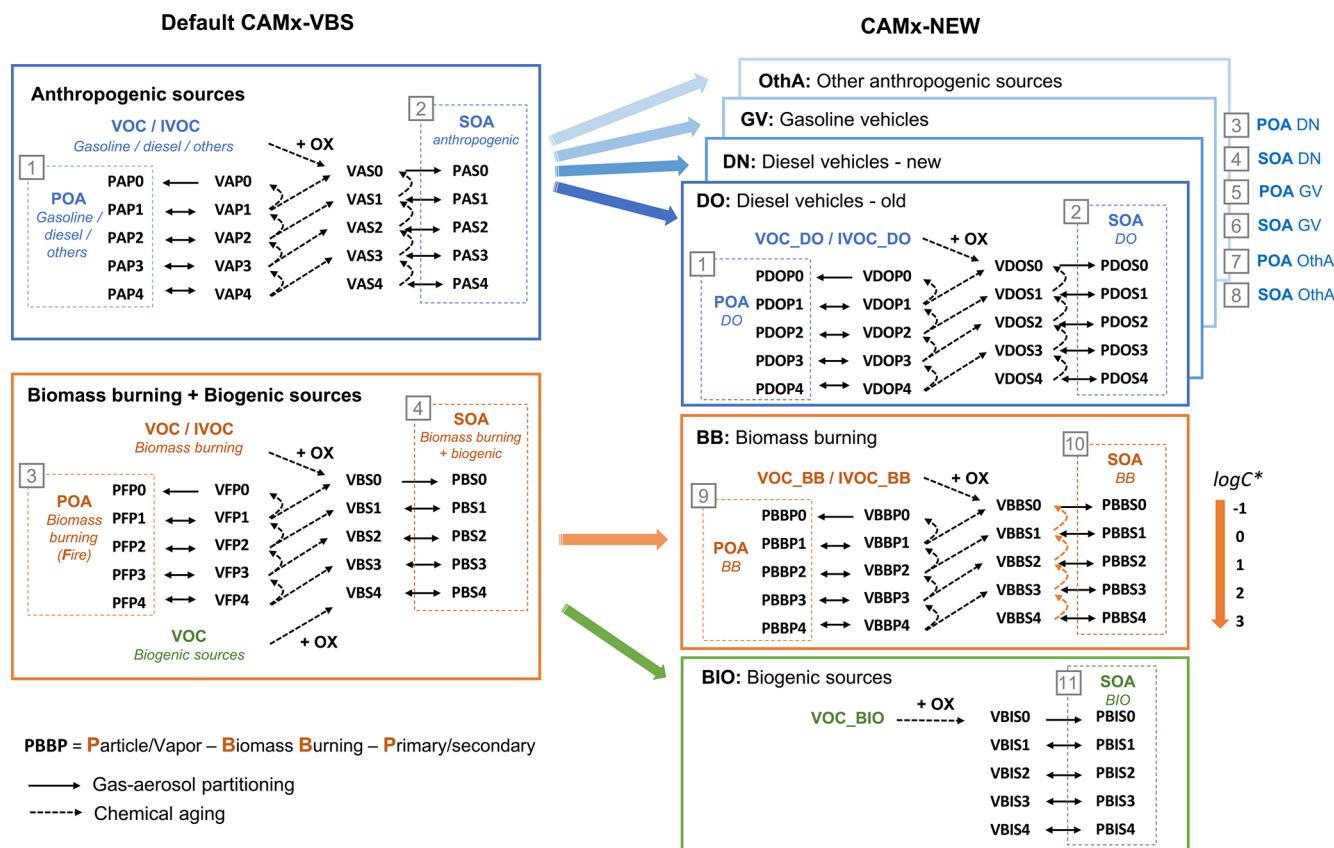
Default CAMx-VBS

CAMx-NEW

Anthropogenic sources

VOC / IVOC
Gasoline / diesel / others

+ OX

2 SOA
anthropogenic

1 POA
Gasoline / diesel / others

PAP0 VAP0 VAS0 PAS0
PAP1 VAP1 VAS1 PAS1
PAP2 VAP2 VAS2 PAS2
PAP3 VAP3 VAS3 PAS3
PAP4 VAP4 VAS4 PAS4

OthA: Other anthropogenic sources
GV: Gasoline vehicles
DN: Diesel vehicles - new
DO: Diesel vehicles - old

3 POA DN
4 SOA DN
5 POA GV
6 SOA GV
7 POA OthA
8 SOA OthA

VOC_DO / IVOC_DO
+ OX

2 SOA
DO

1 POA
DO

PDOP0 VDOP0 VDOS0 PDOS0
PDOP1 VDOP1 VDOS1 PDOS1
PDOP2 VDOP2 VDOS2 PDOS2
PDOP3 VDOP3 VDOS3 PDOS3
PDOP4 VDOP4 VDOS4 PDOS4

Biomass burning + Biogenic sources

VOC / IVOC
Biomass burning

+ OX

4 SOA
Biomass burning + biogenic

3 POA
Biomass burning (Fire)

PFP0 VFP0 VBS0 PBS0
PFP1 VFP1 VBS1 PBS1
PFP2 VFP2 VBS2 PBS2
PFP3 VFP3 VBS3 PBS3
PFP4 VFP4 VBS4 PBS4

VOC
Biogenic sources
+ OX

BB: Biomass burning

VOC_BB / IVOC_BB
+ OX

10 SOA
BB

9 POA
BB

PBBP0 VBBP0 VBBS0 PBBS0
PBBP1 VBBP1 VBBS1 PBBS1
PBBP2 VBBP2 VBBS2 PBBS2
PBBP3 VBBP3 VBBS3 PBBS3
PBBP4 VBBP4 VBBS4 PBBS4

logC*
-1
0
1
2
3

BIO: Biogenic sources

11 SOA
BIO

VOC_BIO + OX
VBIS0 PBIS0
VBIS1 PBIS1
VBIS2 PBIS2
VBIS3 PBIS3
VBIS4 PBIS4

PBBP = Particle/Vapor – Biomass Burning – Primary/secondary

Gas-aerosol partitioning
Chemical aging